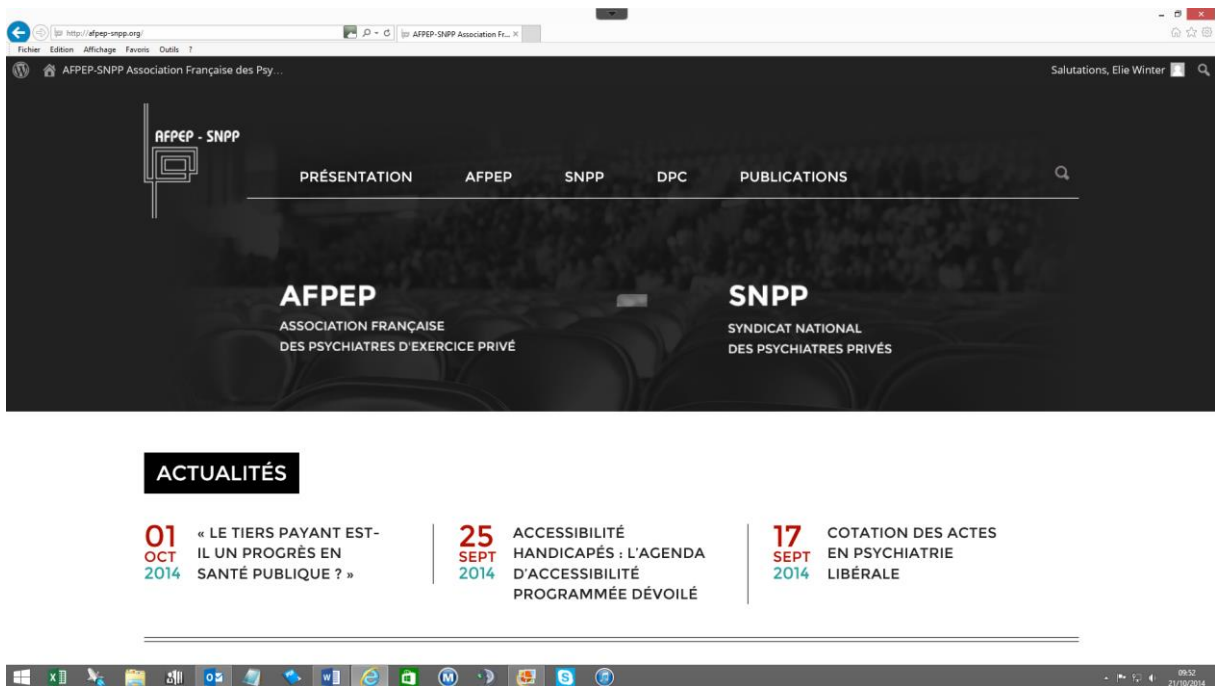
http://afpep-snpp.org/
AFPEP-SNPP Association Fr... ×
Fichier Edition Affichage Favoris Outils ?
AFPEP-SNPP Association Française des Psy...
Salutations, Elie Winter

AFPEP - SNPP

PRÉSENTATION AFPEP SNPP DPC PUBLICATIONS

AFPEP
ASSOCIATION FRANÇAISE DES PSYCHIATRES D'EXERCICE PRIVÉ

SNPP
SYNDICAT NATIONAL DES PSYCHIATRES PRIVÉS

ACTUALITÉS

01 OCT 2014 « LE TIERS PAYANT EST-IL UN PROGRÈS EN SANTÉ PUBLIQUE ? »

25 SEPT 2014 ACCESSIBILITÉ HANDICAPÉS : L'AGENDA D'ACCESSIBILITÉ PROGRAMMÉE DÉVOILÉ

17 SEPT 2014 COTATION DES ACTES EN PSYCHIATRIE LIBÉRALE

09:52
21/10/2014